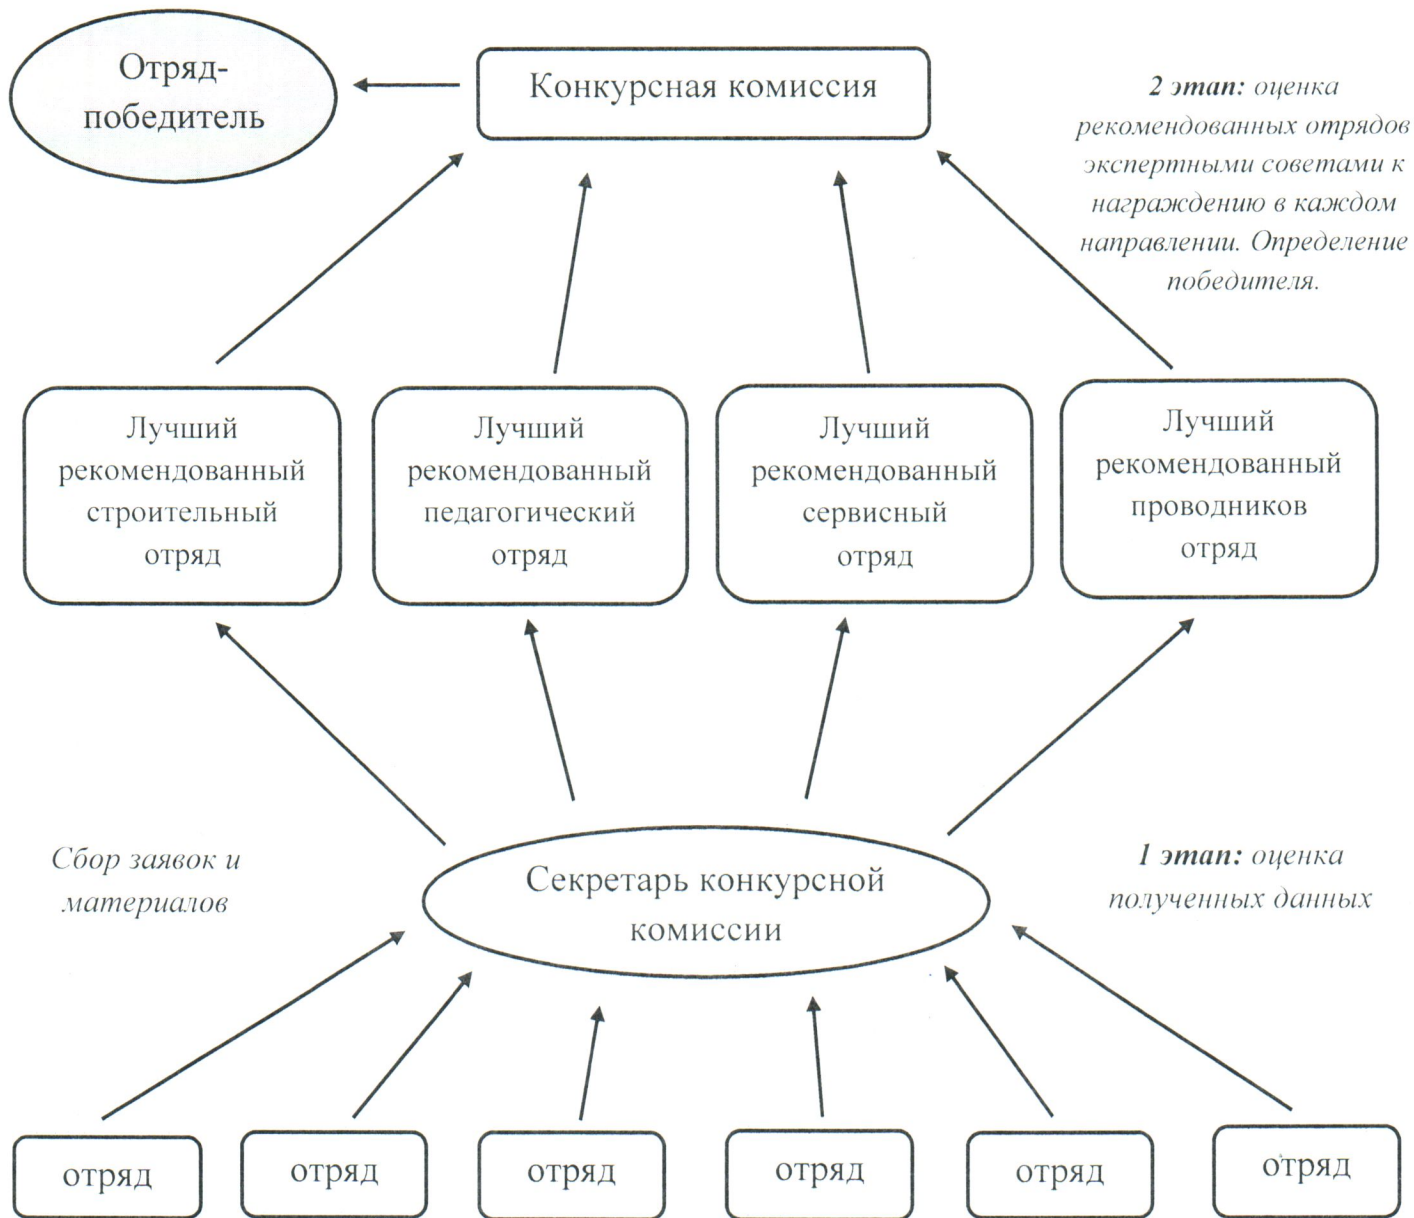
Отряд-победитель

Конкурсная комиссия

**2 этап:** оценка рекомендованных отрядов экспертными советами к награждению в каждом направлении. Определение победителя.

Лучший рекомендованный строительный отряд

Лучший рекомендованный педагогический отряд

Лучший рекомендованный сервисный отряд

Лучший рекомендованный проводников отряд

Сбор заявок и материалов

Секретарь конкурсной комиссии

**1 этап:** оценка полученных данных

отряд

отряд

отряд

отряд

отряд

отряд